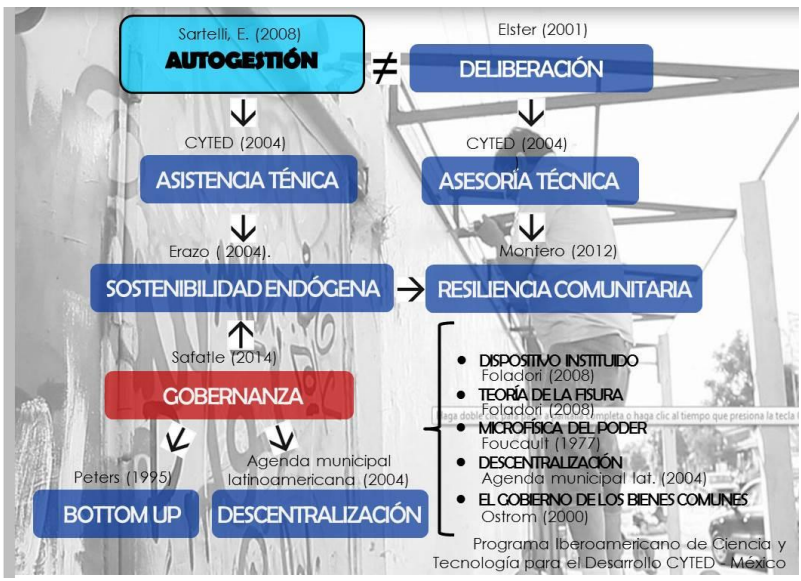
Sartelli, E. (2008)
AUTOGESTIÓN

≠

Elster (2001)
DELIBERACIÓN

CYTED (2004)
ASISTENCIA TÉNICA

CYTED (2004)
ASESORÍA TÉCNICA

Erazo ( 2004).
SOSTENIBILIDAD ENDÓGENA

Montero (2012)
RESILIENCIA COMUNITARIA

Safatle (2014)
GOBERNANZA

Peters (1995)
BOTTOM UP

Agenda municipal latinoamericana (2004)
DESCENTRALIZACIÓN

• DISPOSITIVO INSTITUIDO
Foladori (2008)
• TEORÍA DE LA FISURA
Foladori (2008)
• MICROFÍSICA DEL PODER
Foucault (1977)
• DESCENTRALIZACIÓN
Agenda municipal lat. (2004)
• EL GOBIERNO DE LOS BIENES COMUNES
Ostrom (2000)

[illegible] haga clic al tiempo que presiona la tecla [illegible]

Programa Iberoamericano de Ciencia y Tecnología para el Desarrollo CYTED - México